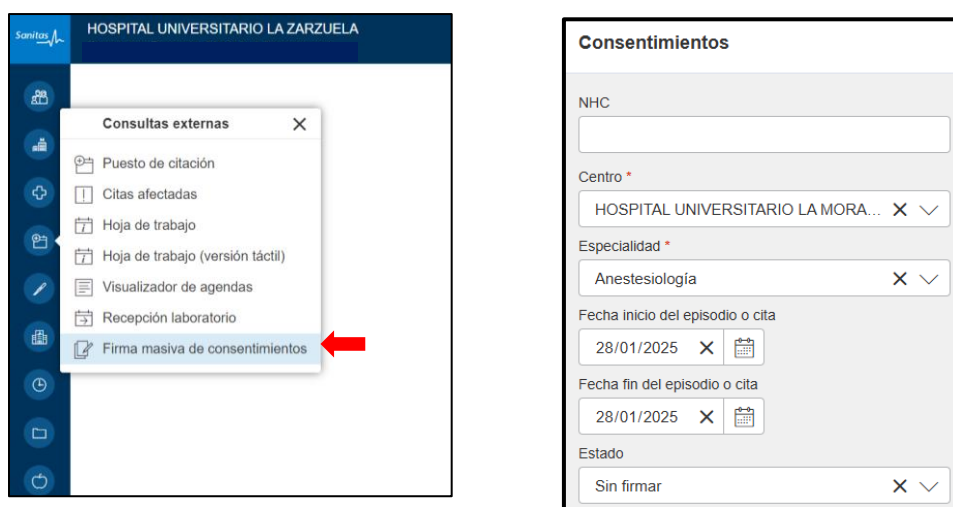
Sanitas

HOSPITAL UNIVERSITARIO LA ZARZUELA

Consultas externas

Puesto de citación

Citas afectadas

Hoja de trabajo

Hoja de trabajo (versión táctil)

Visualizador de agendas

Recepción laboratorio

Firma masiva de consentimientos

Consentimientos

NHC

Centro *

HOSPITAL UNIVERSITARIO LA MORA...

Especialidad *

Anestesiología

Fecha inicio del episodio o cita

28/01/2025

Fecha fin del episodio o cita

28/01/2025

Estado

Sin firmar